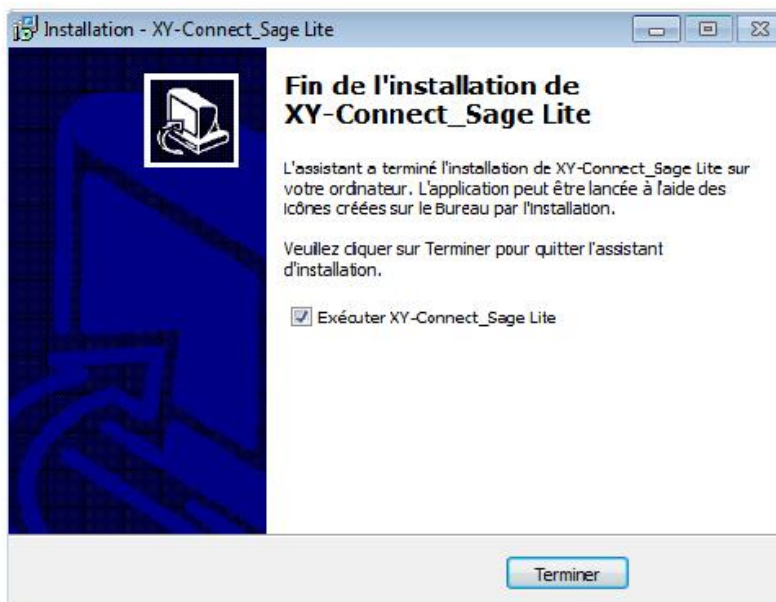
Installation - XY-Connect_Sage Lite

Fin de l'installation de XY-Connect_Sage Lite

L'assistant a terminé l'installation de XY-Connect_Sage Lite sur votre ordinateur. L'application peut être lancée à l'aide des icônes créées sur le Bureau par l'installation.

Veuillez cliquer sur Terminer pour quitter l'assistant d'installation.

Exécuter XY-Connect_Sage Lite

Terminer